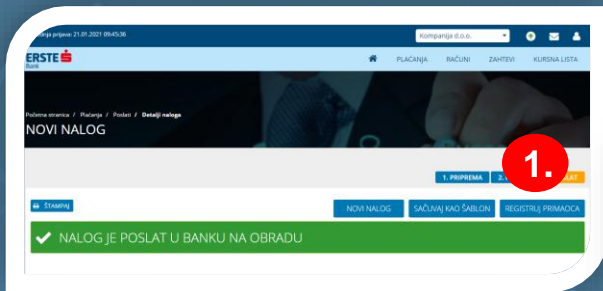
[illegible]nja prijave: 21.01.2021 09:45:36

Kompanija d.o.o.

ERSTE Bank

PLAĆANJA RAČUNI ZAHTEVI KURSNA LISTA

Početna stranica / Plaćanja / Poslati / Detalji naloga

NOVI NALOG

1. PRIPREMA 2.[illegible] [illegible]LAT

1.

ŠTAMPAJ

NOVI NALOG SAČUVAJ KAO ŠABLON REGISTRUJ PRIMAOCA

NALOG JE POSLAT U BANKU NA OBRADU